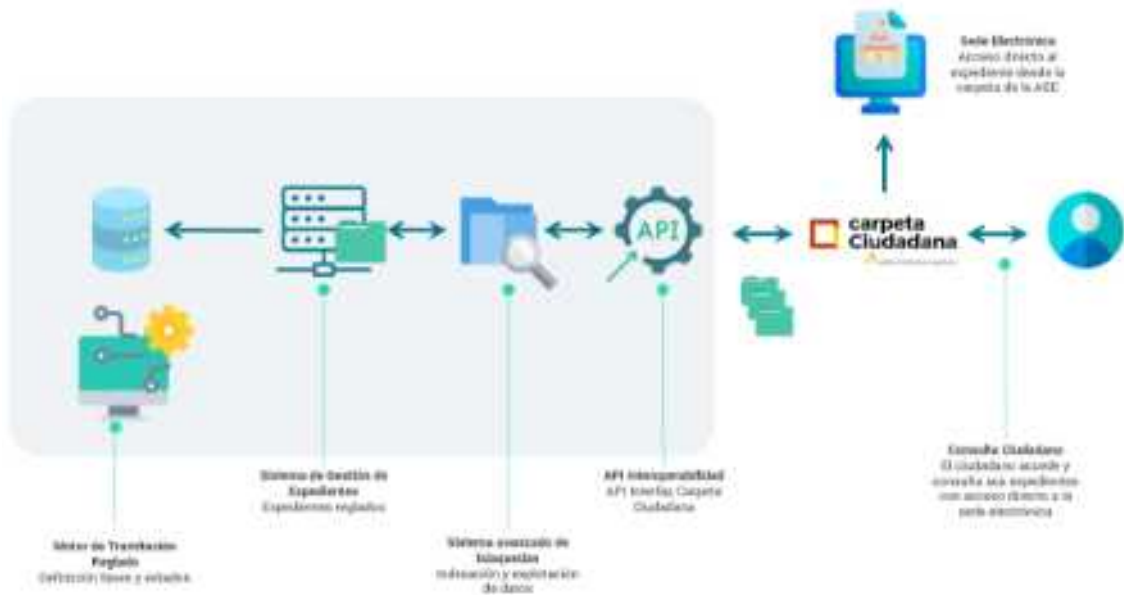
Sede Electrónica
Acceso directo al expediente desde la carpeta de la AGE

API

carpeta Ciudadana

Motor de Tramitación Reglado
Definición fases y estados

Sistema de Gestión de Expedientes
Expedientes reglados

Sistema avanzado de búsquedas
Indexación y explotación de datos

API Interoperabilidad
API Interfaz Carpeta Ciudadana

Consulta Ciudadana
El ciudadano accede y consulta sus expedientes con acceso directo a la sede electrónica